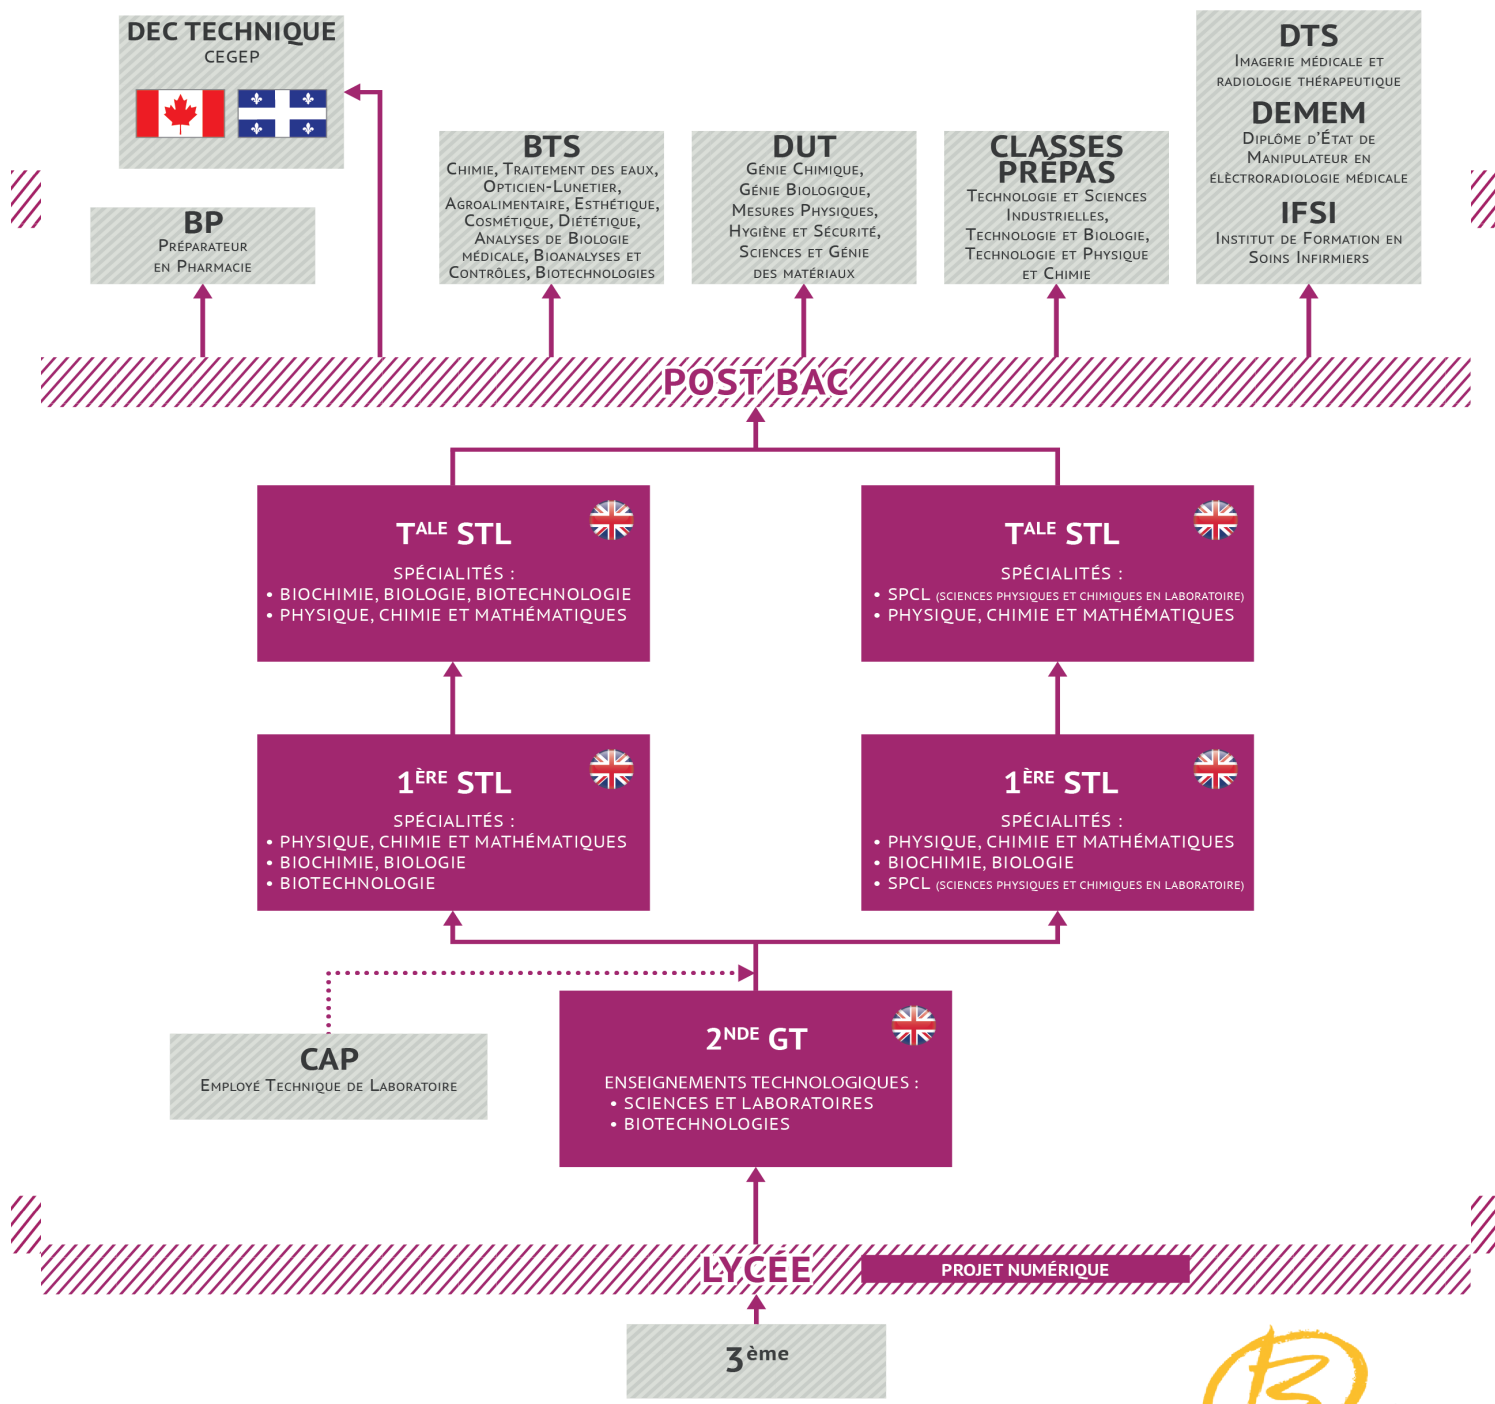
DEC TECHNIQUE
CEGEP

BP
Préparateur en Pharmacie

BTS
Chimie, Traitement des eaux, Opticien-Lunetier, Agroalimentaire, Esthétique, Cosmétique, Diététique, Analyses de Biologie médicale, Bioanalyses et Contrôles, Biotechnologies

DUT
Génie Chimique, Génie Biologique, Mesures Physiques, Hygiène et Sécurité, Sciences et Génie des matériaux

CLASSES PRÉPAS
Technologie et Sciences Industrielles, Technologie et Biologie, Technologie et Physique et Chimie

DTS
Imagerie médicale et radiologie thérapeutique

DEMEM
Diplôme d'État de Manipulateur en électroradiologie médicale

IFSI
Institut de Formation en Soins Infirmiers

POST BAC

T$^{ALE}$ STL
SPÉCIALITÉS :
• BIOCHIMIE, BIOLOGIE, BIOTECHNOLOGIE
• PHYSIQUE, CHIMIE ET MATHÉMATIQUES

T$^{ALE}$ STL
SPÉCIALITÉS :
• SPCL (SCIENCES PHYSIQUES ET CHIMIQUES EN LABORATOIRE)
• PHYSIQUE, CHIMIE ET MATHÉMATIQUES

1$^{ÈRE}$ STL
SPÉCIALITÉS :
• PHYSIQUE, CHIMIE ET MATHÉMATIQUES
• BIOCHIMIE, BIOLOGIE
• BIOTECHNOLOGIE

1$^{ÈRE}$ STL
SPÉCIALITÉS :
• PHYSIQUE, CHIMIE ET MATHÉMATIQUES
• BIOCHIMIE, BIOLOGIE
• SPCL (SCIENCES PHYSIQUES ET CHIMIQUES EN LABORATOIRE)

CAP
Employé Technique de Laboratoire

2$^{NDE}$ GT
ENSEIGNEMENTS TECHNOLOGIQUES :
• SCIENCES ET LABORATOIRES
• BIOTECHNOLOGIES

LYCÉE
PROJET NUMÉRIQUE

3$^{ème}$